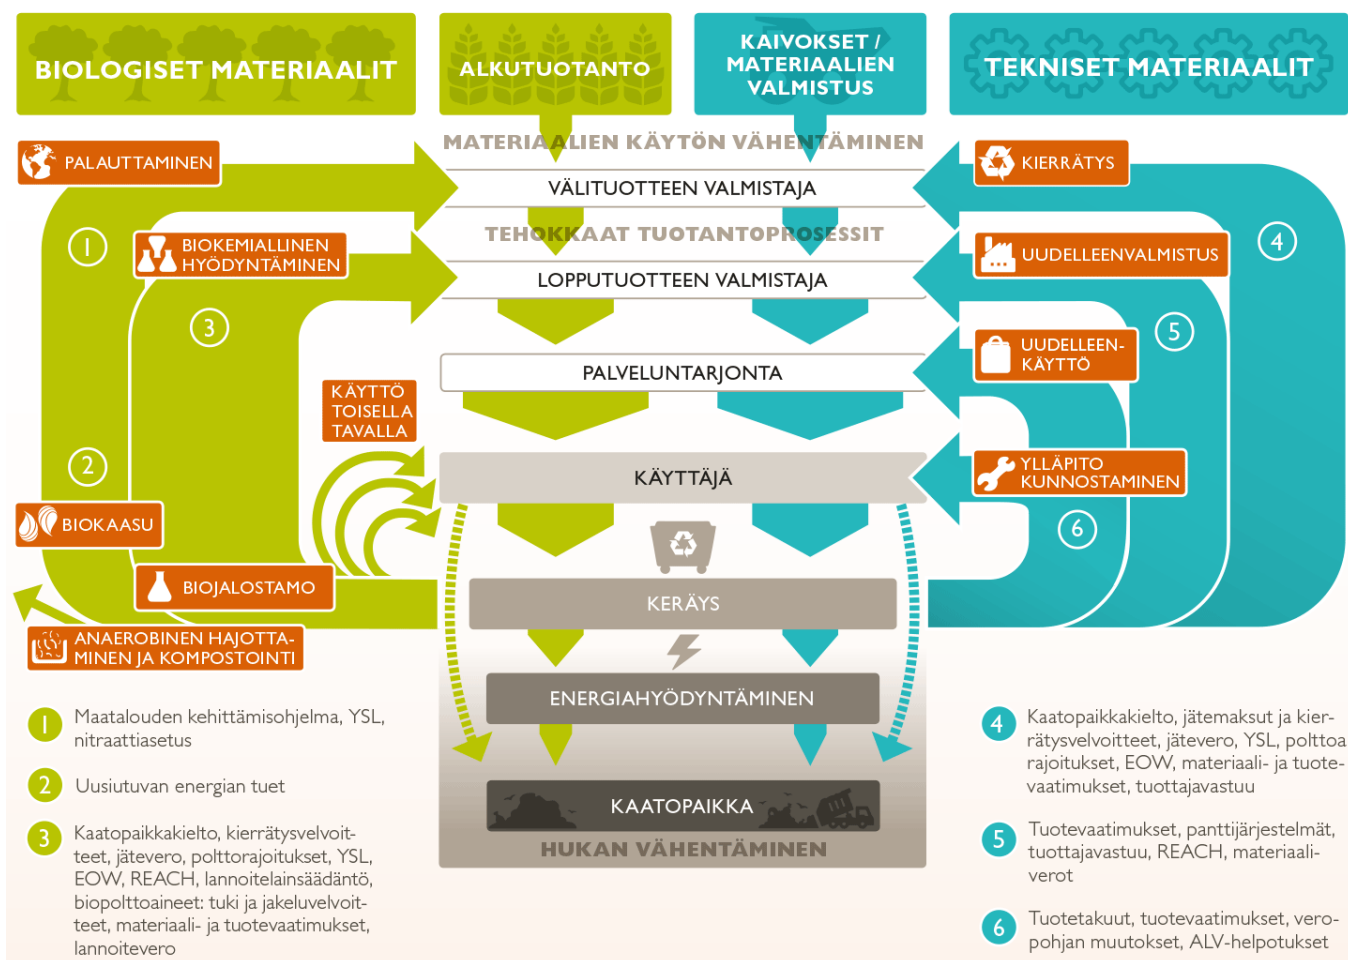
BIOLOGISET MATERIAALIT

ALKUTUOTANTO

KAIVOKSET / MATERIAALIEN VALMISTUS

TEKNISET MATERIAALIT

MATERIAALIEN KÄYTÖN VÄHENTÄMINEN

PALAUTTAMINEN

KIERRÄTYS

VÄLITUOTTEEN VALMISTAJA

1

BIOKEMIALLINEN HYÖDYNTÄMINEN

TEHOKKAAT TUOTANTOPROSESSIT

UUDELLEENVALMISTUS

4

LOPPUTUOTTEEN VALMISTAJA

3

5

UUDELLEEN-KÄYTTÖ

PALVELUNTARJONTA

KÄYTTÖ TOISELLA TAVALLA

2

KÄYTTÄJÄ

YLLÄPITO KUNNOSTAMINEN

6

BIOKAASU

BIOJALOSTAMO

KERÄYS

ANAEROBINEN HAJOTTAMINEN JA KOMPOSTOINTI

ENERGIAHYÖDYNTÄMINEN

KAATOPAIKKA

HUKAN VÄHENTÄMINEN

1 Maatalouden kehittämisohjelma, YSL, nitraattiasetus

2 Uusiutuvan energian tuet

3 Kaatopaikkakielto, kierrätysvelvoitteet, jätevero, polttorajoitukset, YSL, EOW, REACH, lannoitelainsäädäntö, biopolttoaineet: tuki ja jakeluvelvoitteet, materiaali- ja tuotevaatimukset, lannoitevero

4 Kaatopaikkakielto, jätemaksut ja kierrätysvelvoitteet, jätevero, YSL, polttoa rajoitukset, EOW, materiaali- ja tuotevaatimukset, tuottajavastuu

5 Tuotevaatimukset, panttijärjestelmät, tuottajavastuu, REACH, materiaaliverot

6 Tuotetakuut, tuotevaatimukset, veropohjan muutokset, ALV-helpotukset